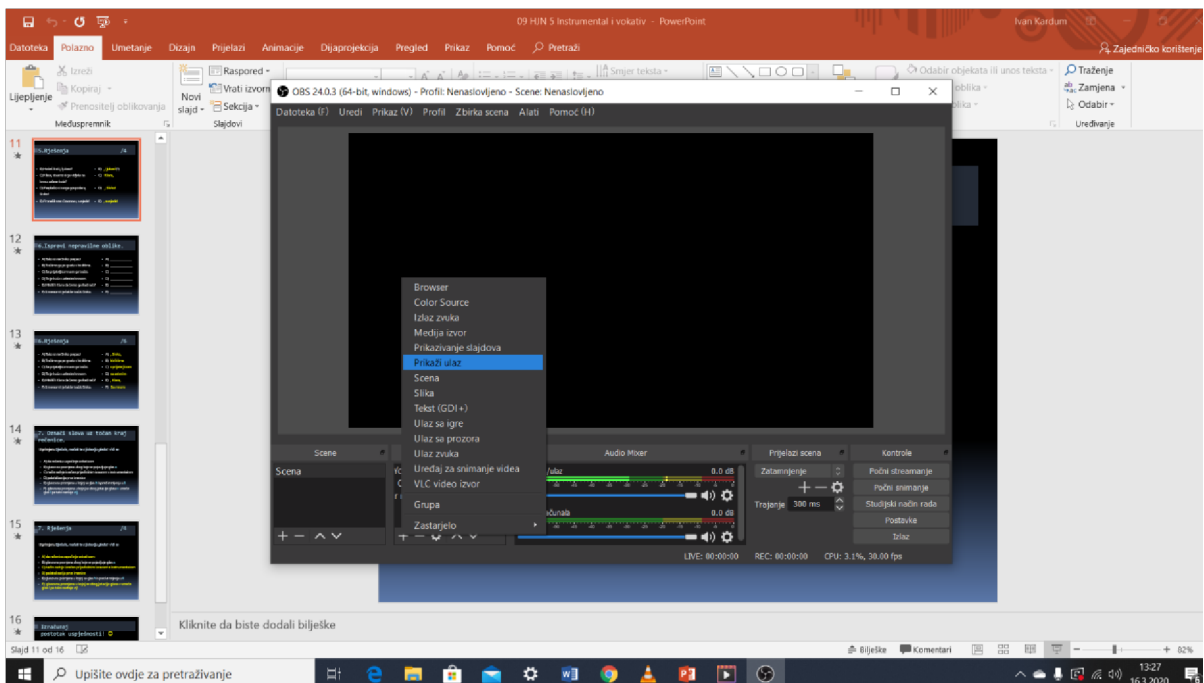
09 HJN 5 Instrumental i vokativ - PowerPoint

Ivan Kardum

Datoteka Polazno Umetanje Dizajn Prijelazi Animacije Dijaprojekcija Pregled Prikaz Pomoć Pretraži

Zajedničko korištenje

Izreži
Kopiraj
Lijepljenje
Prenositelj oblikovanja
Međuspremnik

Novi slajd
Raspored
Vrati izvorno
Sekcija
Slajdovi

Smjer teksta

Odabir objekata ili unos teksta

Traženje
Zamjena
Odabir
Uređivanje

OBS 24.0.3 (64-bit, windows) - Profil: Nenaslovljeno - Scene: Nenaslovljeno

Datoteka (F) Uredi Prikaz (V) Profil Zbirka scena Alati Pomoć (H)

Browser
Color Source
Izlaz zvuka
Medija izvor
Prikazivanje slajdova
Prikaži ulaz
Scena
Slika
Tekst (GDI+)
Ulaz sa igre
Ulaz sa prozora
Ulaz zvuka
Uređaj za snimanje videa
VLC video izvor
Grupa
Zastarjelo

Scene
Scena

Audio Mixer
/ulaz 0.0 dB
računala 0.0 dB

Prijelazi scena
Zatamnjenje
Trajanje 300 ms

Kontrole
Počni streamanje
Počni snimanje
Studijski način rada
Postavke
Izlaz

LIVE: 00:00:00 REC: 00:00:00 CPU: 3.1%, 30.00 fps

11
10.Rješenja
12
10.Izgovori neprazilne oblike.
13
10.Rješenja
14
7. Označi slova na točan kraj rečenice.
15
7. Rješenja
16
Izračunaj postotak uspješnosti!

Kliknite da biste dodali bilješke

Slajd 11 od 16

Bilješke Komentari 82%

Upišite ovdje za pretraživanje

13:27
16.3.2020